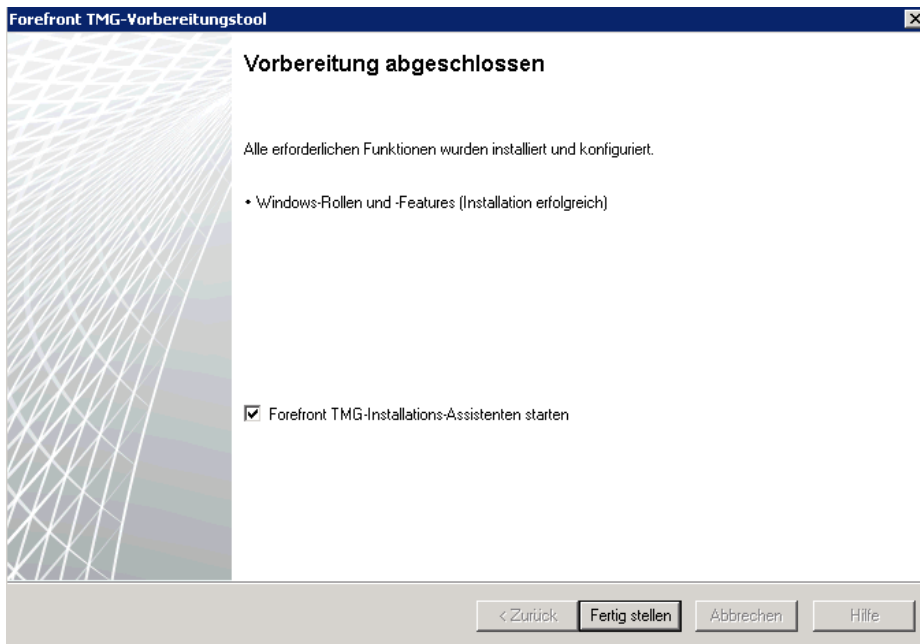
Forefront TMG-Vorbereitungstool

Vorbereitung abgeschlossen

Alle erforderlichen Funktionen wurden installiert und konfiguriert.

• Windows-Rollen und -Features (Installation erfolgreich)

☑ Forefront TMG-Installations-Assistenten starten

< Zurück | Fertig stellen | Abbrechen | Hilfe